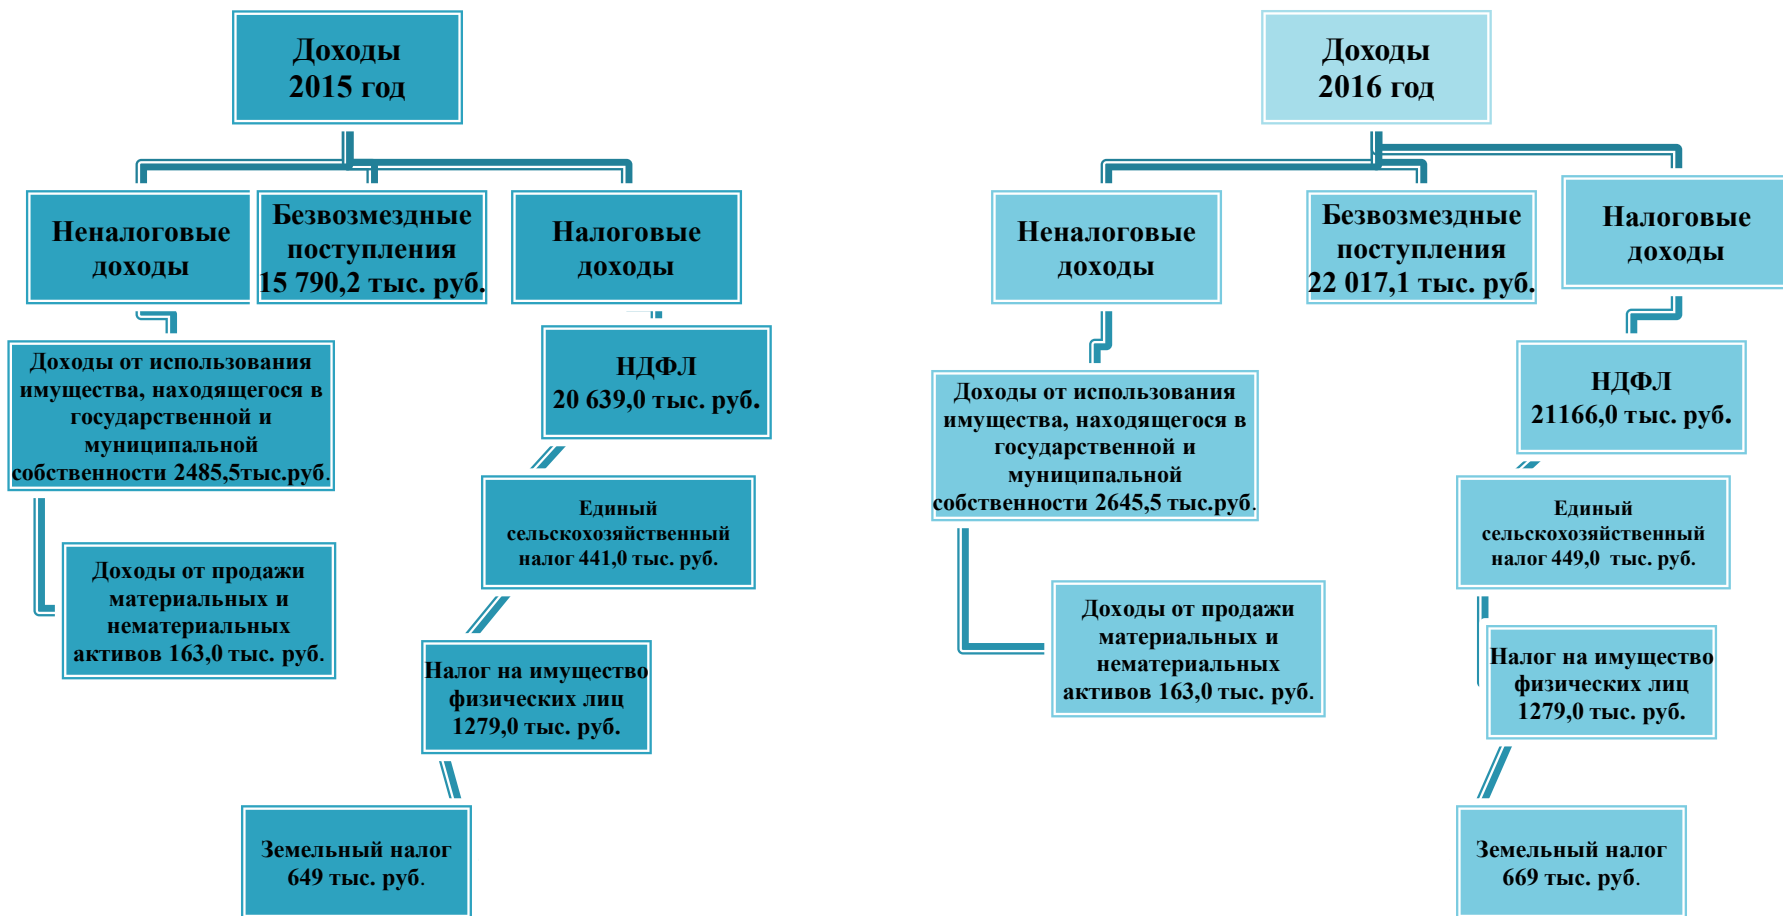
Доходы 2015 год

Неналоговые доходы

Безвозмездные поступления 15 790,2 тыс. руб.

Налоговые доходы

Доходы от использования имущества, находящегося в государственной и муниципальной собственности 2485,5тыс.руб.

Доходы от продажи материальных и нематериальных активов 163,0 тыс. руб.

НДФЛ 20 639,0 тыс. руб.

Единый сельскохозяйственный налог 441,0 тыс. руб.

Налог на имущество физических лиц 1279,0 тыс. руб.

Земельный налог 649 тыс. руб.

Доходы 2016 год

Неналоговые доходы

Безвозмездные поступления 22 017,1 тыс. руб.

Налоговые доходы

Доходы от использования имущества, находящегося в государственной и муниципальной собственности 2645,5 тыс.руб.

Доходы от продажи материальных и нематериальных активов 163,0 тыс. руб.

НДФЛ 21166,0 тыс. руб.

Единый сельскохозяйственный налог 449,0 тыс. руб.

Налог на имущество физических лиц 1279,0 тыс. руб.

Земельный налог 669 тыс. руб.